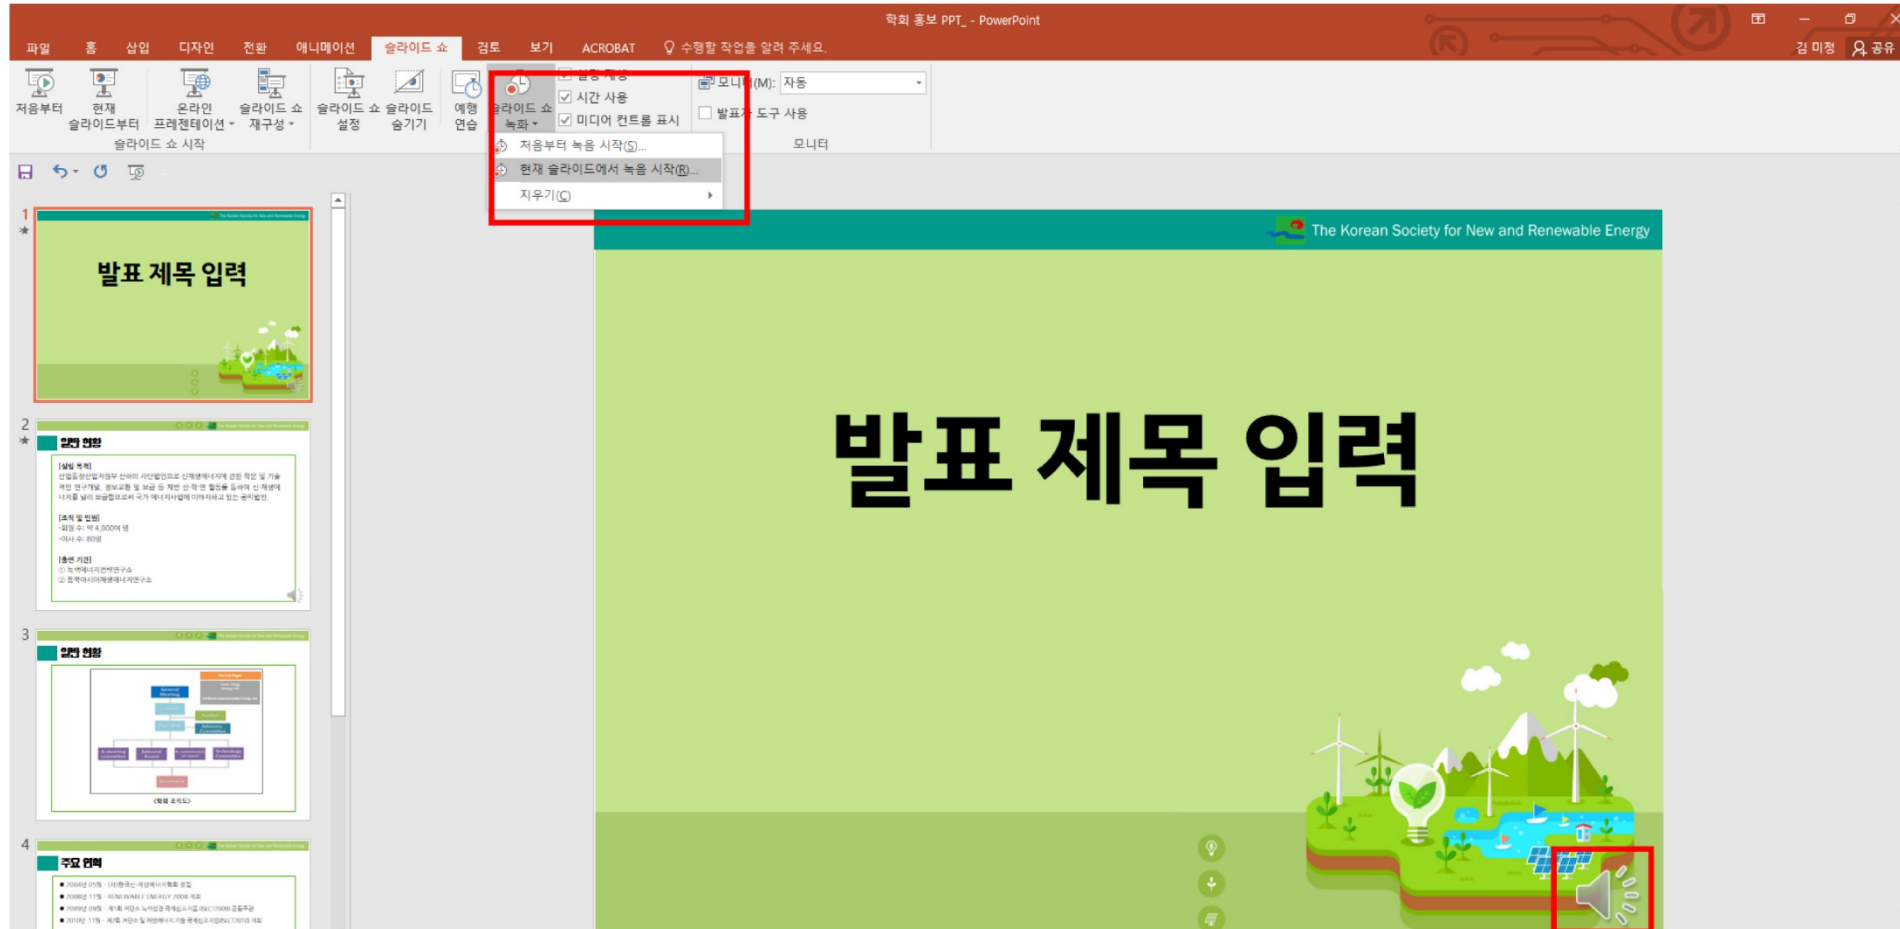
학회 홍보 PPT_ - PowerPoint

파일 홈 삽입 디자인 전환 애니메이션 슬라이드 쇼 검토 보기 ACROBAT 수행할 작업을 알려 주세요.

김 미정 공유

처음부터 현재 슬라이드부터 온라인 프레젠테이션 슬라이드 쇼 재구성 슬라이드 쇼 설정 슬라이드 숨기기 예행 연습 슬라이드 쇼 녹화

슬라이드 쇼 시작

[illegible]
시간 사용
미디어 컨트롤 표시

모니터(M): 자동
발표자 도구 사용
모니터

처음부터 녹음 시작(S)...
현재 슬라이드에서 녹음 시작(R)...
지우기(C)

1
발표 제목 입력

2
일반 현황

3
일반 현황

4
주요 연혁

The Korean Society for New and Renewable Energy

발표 제목 입력